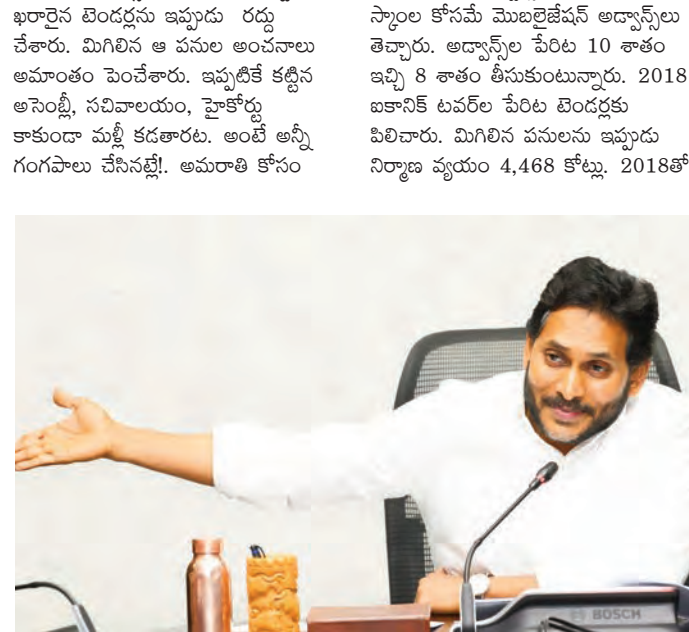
ఖరారైన టెండర్లను ఇప్పుడు రద్దు చేశారు. మిగిలిన ఆ పనుల అంచనాలు అమాంతం పెంచేశారు. ఇప్పటికే కట్టిన అసెంబ్లీ, సచివాలయం, హైకోర్టు కాకుండా మళ్లీ కడతారట. అంటే అన్నీ గంగపాలు చేసినట్లే!. అమరావతి కోసం

స్కాంల కోసమే మొబలైజేషన్ అడ్వాన్సులు తెచ్చారు. అడ్వాన్సుల పేరిట 10 శాతం ఇచ్చి 8 శాతం తీసుకుంటున్నారు. 2018 ఐకానిక్ టవర్ల పేరిట టెండర్లకు పిలిచారు. మిగిలిన పనులను ఇప్పుడు నిర్మాణ వ్యయం 4,468 కోట్లు. 2018తో

BOSCH